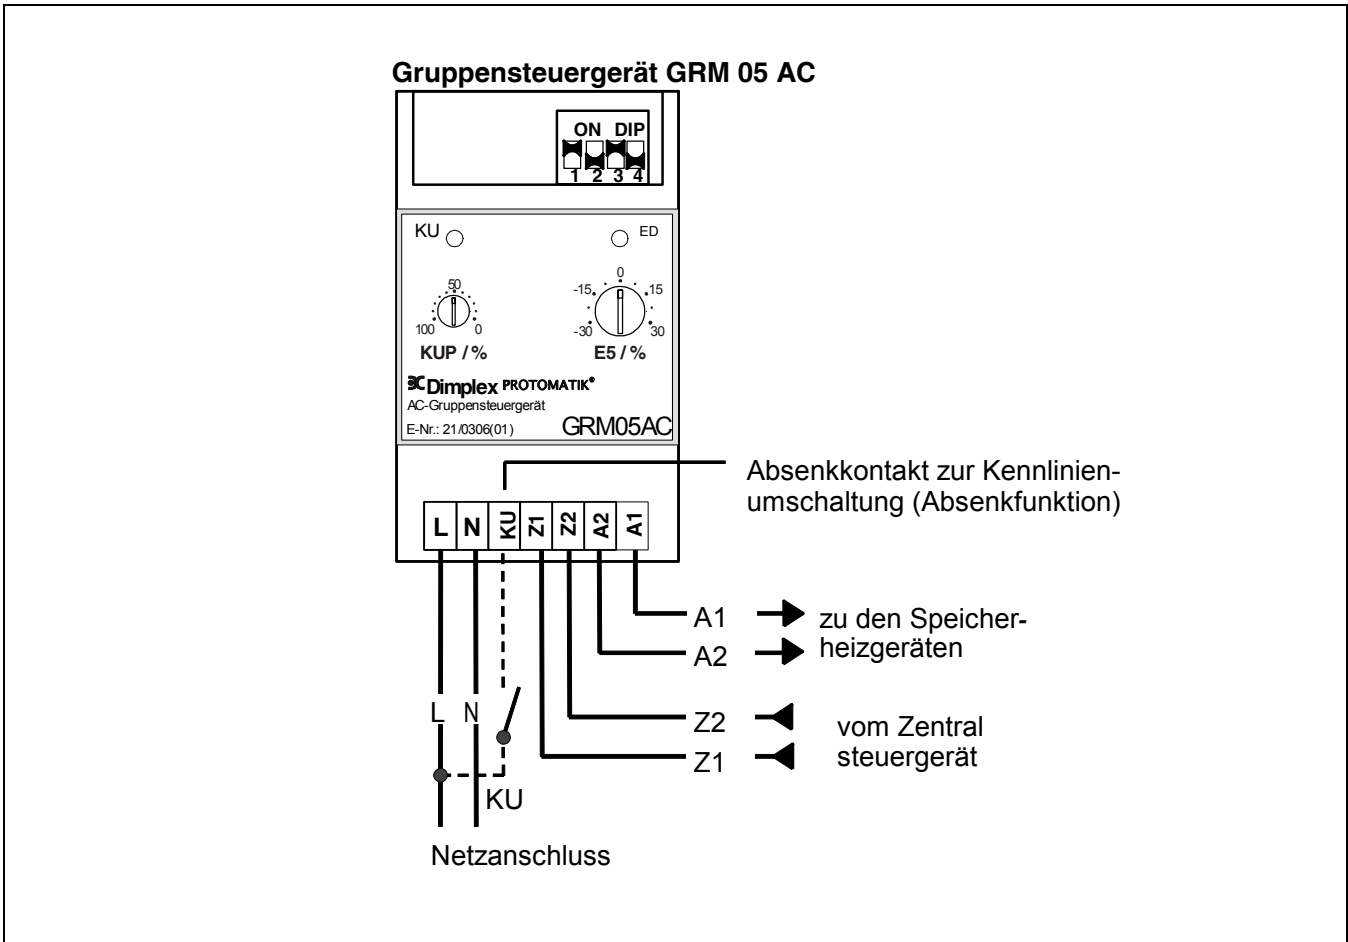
Gruppensteuergerät GRM 05 AC

ON DIP
1 2 3 4

KU
ED

50
100 0
KUP / %

0
-15 15
-30 30
E5 / %

Dimplex PROTOMATIK®
AC-Gruppensteuergerät
E-Nr.: 21/0306(01)
GRM05AC

Absenkkontakt zur Kennlinienumschaltung (Absenkfunktion)

L N KU Z1 Z2 A2 A1

A1
A2
zu den Speicherheizgeräten

Z2
Z1
vom Zentral steuergerät

L N
KU

Netzanschluss